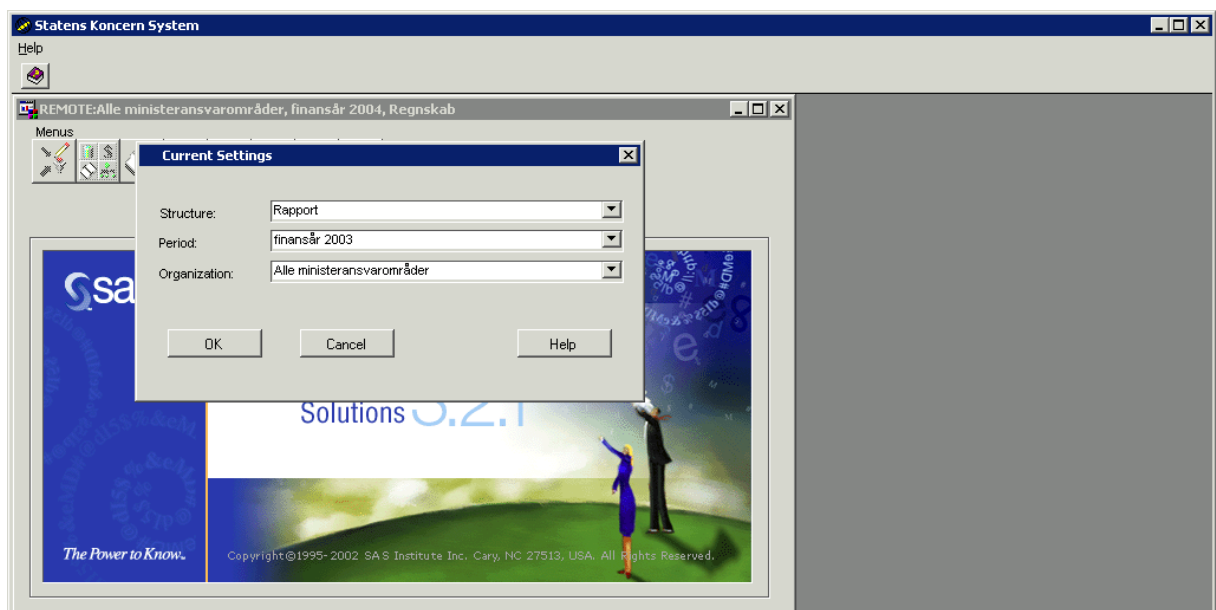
Statens Koncern System

Help

REMOTE:Alle ministeransvarområder, finansår 2004, Regnskab

Menus

Current Settings

Structure: Rapport

Period: finansår 2003

Organization: Alle ministeransvarområder

OK

Cancel

Help

sas

Solutions 3.2.1

The Power to Know.

Copyright©1995-2002 SAS Institute Inc. Cary, NC 27513, USA. All Rights Reserved.